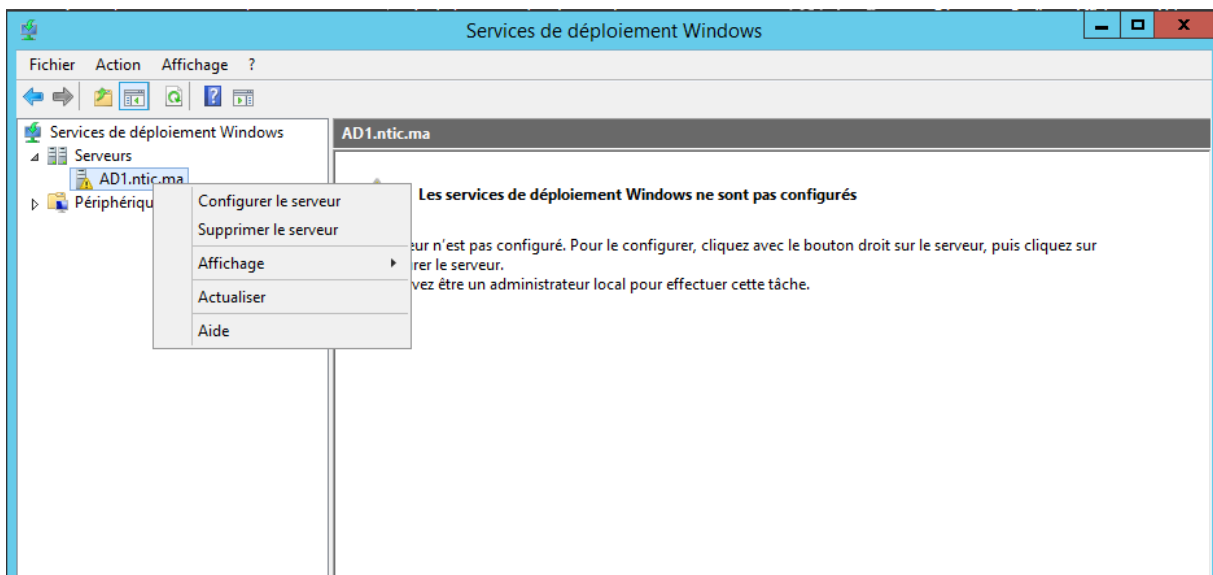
Services de déploiement Windows

Fichier Action Affichage ?

Services de déploiement Windows
Serveurs
AD1.ntic.ma
Périphériqu

Configurer le serveur
Supprimer le serveur
Affichage
Actualiser
Aide

AD1.ntic.ma

Les services de déploiement Windows ne sont pas configurés

eur n'est pas configuré. Pour le configurer, cliquez avec le bouton droit sur le serveur, puis cliquez sur rer le serveur.
vez être un administrateur local pour effectuer cette tâche.